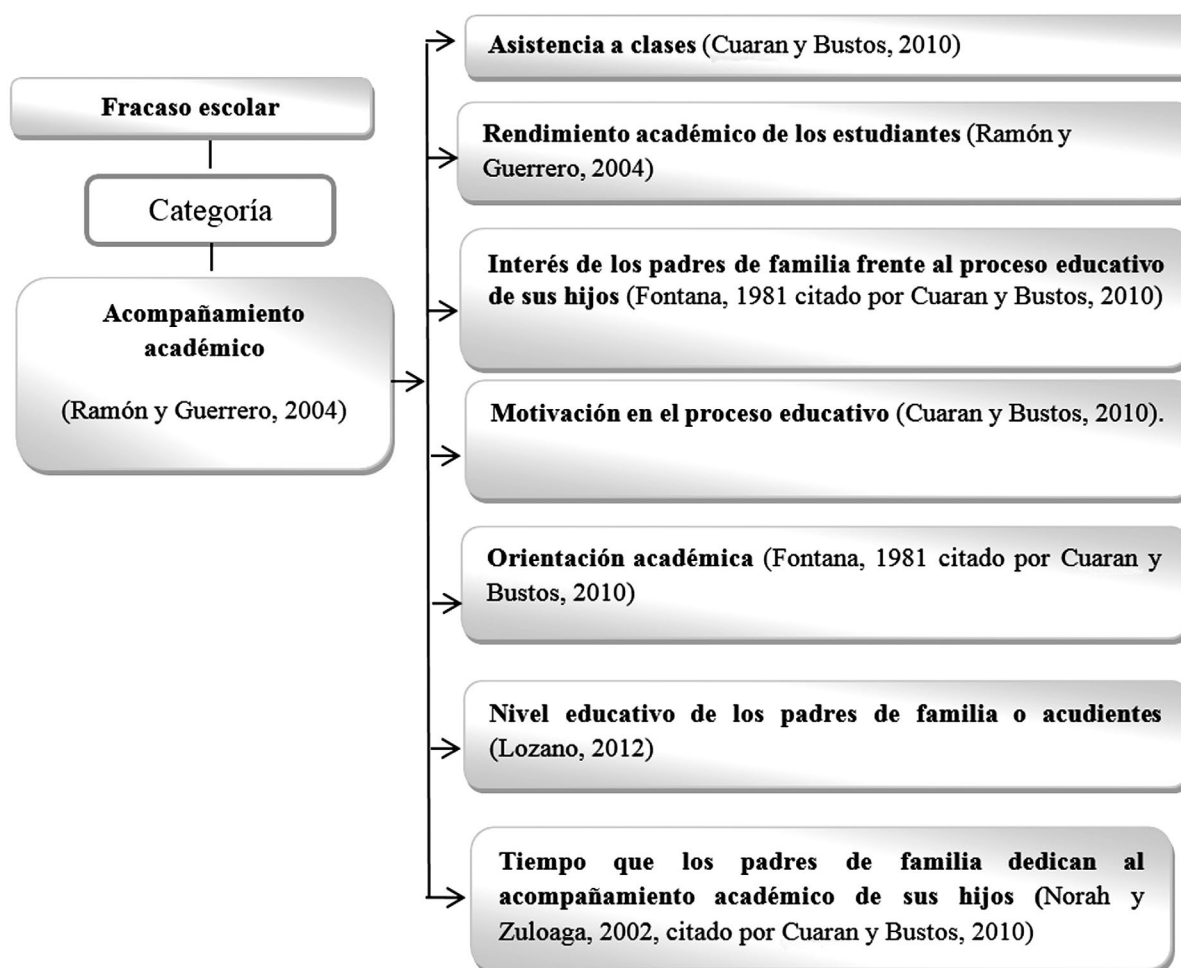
Fracaso escolar

Categoría

Acompañamiento académico

(Ramón y Guerrero, 2004)

Asistencia a clases (Cuaran y Bustos, 2010)

Rendimiento académico de los estudiantes (Ramón y Guerrero, 2004)

Interés de los padres de familia frente al proceso educativo de sus hijos (Fontana, 1981 citado por Cuaran y Bustos, 2010)

Motivación en el proceso educativo (Cuaran y Bustos, 2010).

Orientación académica (Fontana, 1981 citado por Cuaran y Bustos, 2010)

Nivel educativo de los padres de familia o acudientes (Lozano, 2012)

Tiempo que los padres de familia dedican al acompañamiento académico de sus hijos (Norah y Zuloaga, 2002, citado por Cuaran y Bustos, 2010)